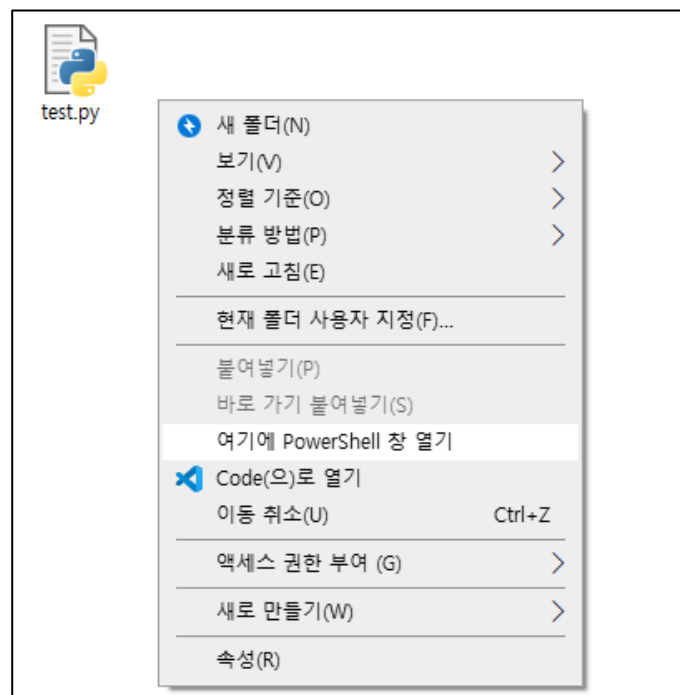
test.py

새 폴더(N)
보기(V)
정렬 기준(O)
분류 방법(P)
새로 고침(E)

현재 폴더 사용자 지정(F)...

붙여넣기(P)
바로 가기 붙여넣기(S)
여기에 PowerShell 창 열기
Code(으)로 열기
이동 취소(U) Ctrl+Z

액세스 권한 부여 (G)

새로 만들기(W)

속성(R)